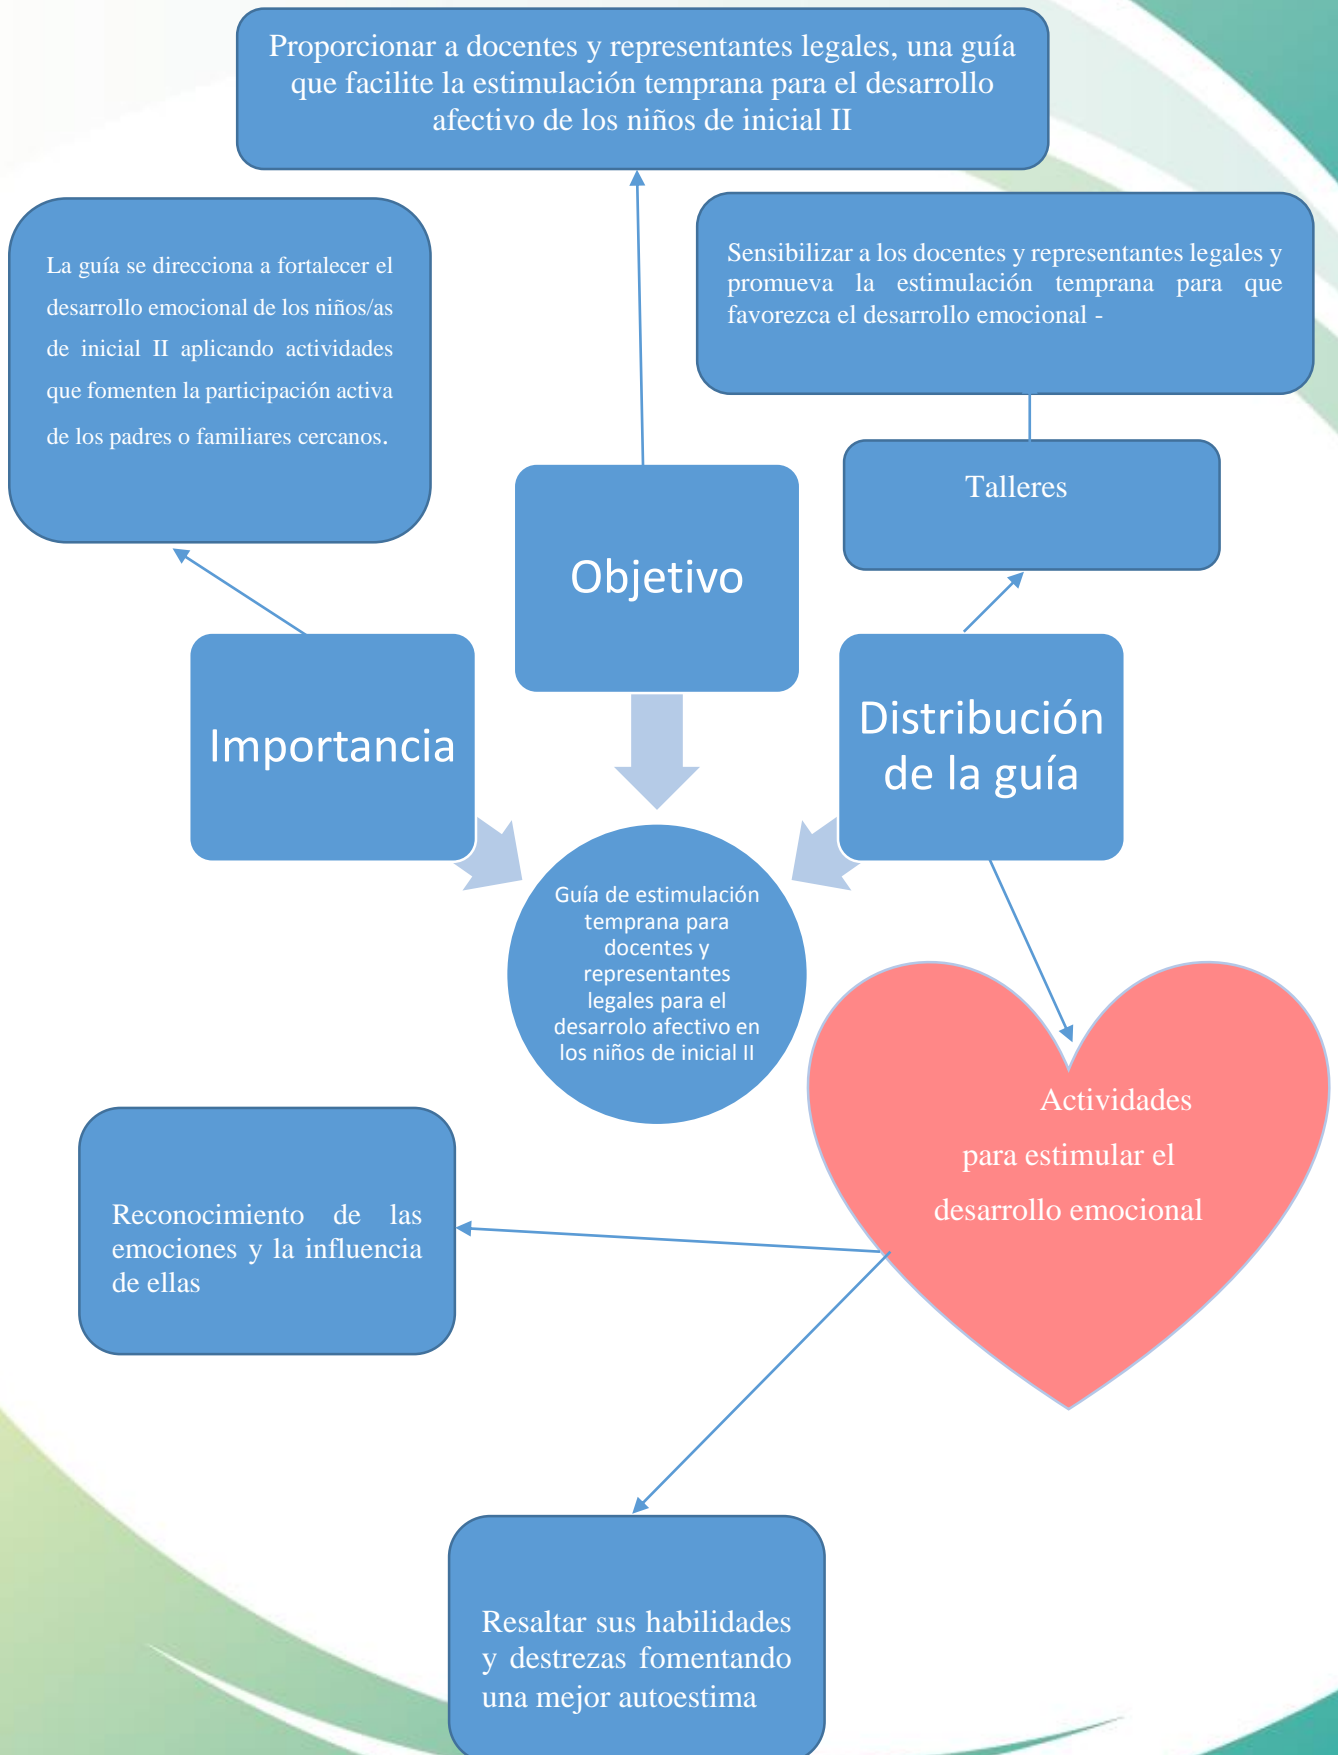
Proporcionar a docentes y representantes legales, una guía que facilite la estimulación temprana para el desarrollo afectivo de los niños de inicial II

La guía se direcciona a fortalecer el desarrollo emocional de los niños/as de inicial II aplicando actividades que fomenten la participación activa de los padres o familiares cercanos.

Sensibilizar a los docentes y representantes legales y promueva la estimulación temprana para que favorezca el desarrollo emocional -

Talleres

Objetivo

Importancia

Distribución de la guía

Guía de estimulación temprana para docentes y representantes legales para el desarrolo afectivo en los niños de inicial II

Actividades para estimular el desarrollo emocional

Reconocimiento de las emociones y la influencia de ellas

Resaltar sus habilidades y destrezas fomentando una mejor autoestima